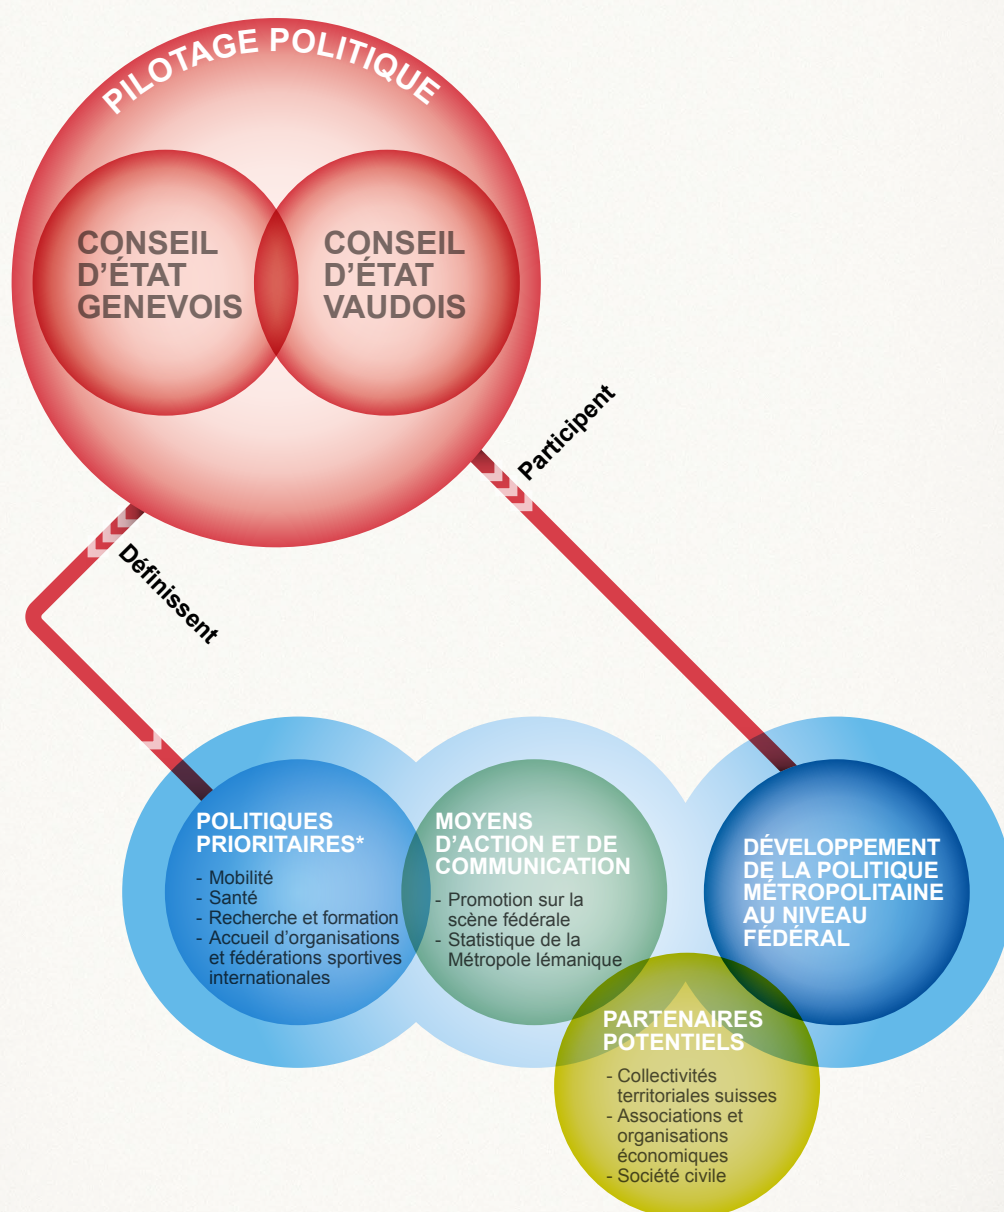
PILOTAGE POLITIQUE

CONSEIL D'ÉTAT GENEVOIS

CONSEIL D'ÉTAT VAUDOIS

Participent

Définissent

POLITIQUES PRIORITAIRES*
- Mobilité
- Santé
- Recherche et formation
- Accueil d'organisations et fédérations sportives internationales

MOYENS D'ACTION ET DE COMMUNICATION
- Promotion sur la scène fédérale
- Statistique de la Métropole lémanique

DÉVELOPPEMENT DE LA POLITIQUE MÉTROPOLITAINE AU NIVEAU FÉDÉRAL

PARTENAIRES POTENTIELS
- Collectivités territoriales suisses
- Associations et organisations économiques
- Société civile